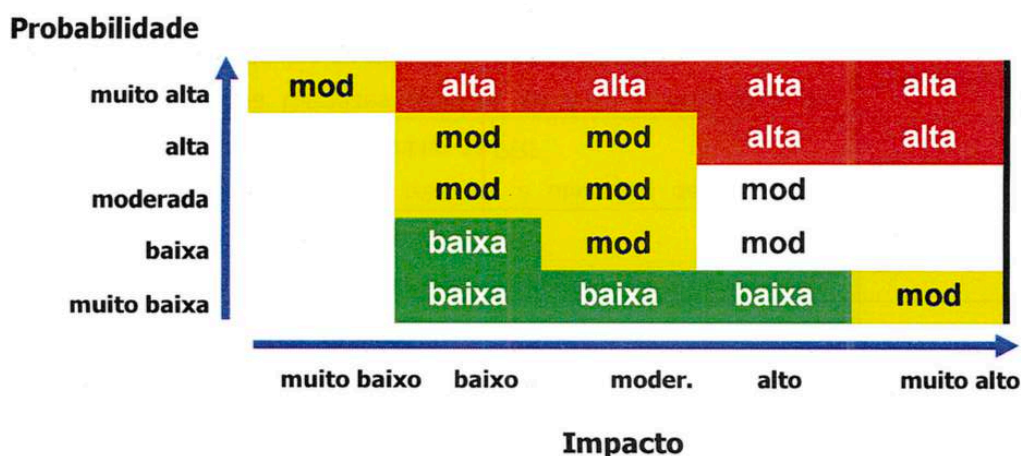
Probabilidade

| | muito baixo | baixo | moder. | alto | muito alto |
|---|---|---|---|---|---|
| muito alta | mod | alta | alta | alta | alta |
| alta | | mod | mod | alta | alta |
| moderada | | mod | mod | mod | |
| baixa | | baixa | mod | mod | |
| muito baixa | | baixa | baixa | baixa | mod |

Impacto